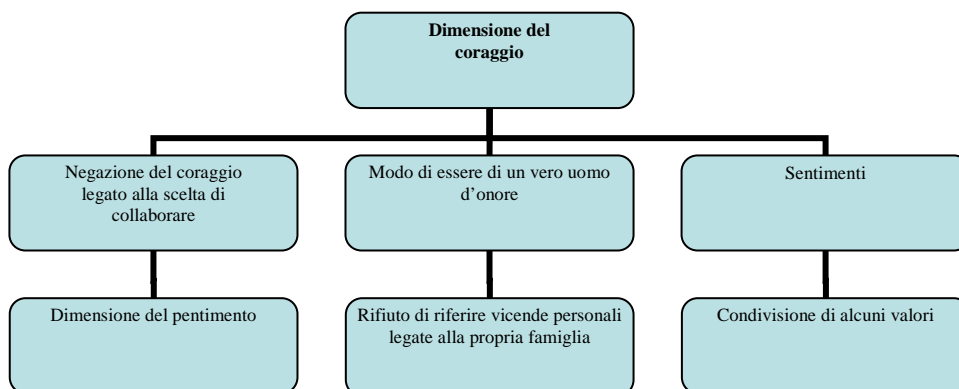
Dimensione del coraggio

Negazione del coraggio legato alla scelta di collaborare

Dimensione del pentimento

Modo di essere di un vero uomo d’onore

Rifiuto di riferire vicende personali legate alla propria famiglia

Sentimenti

Condivisione di alcuni valori